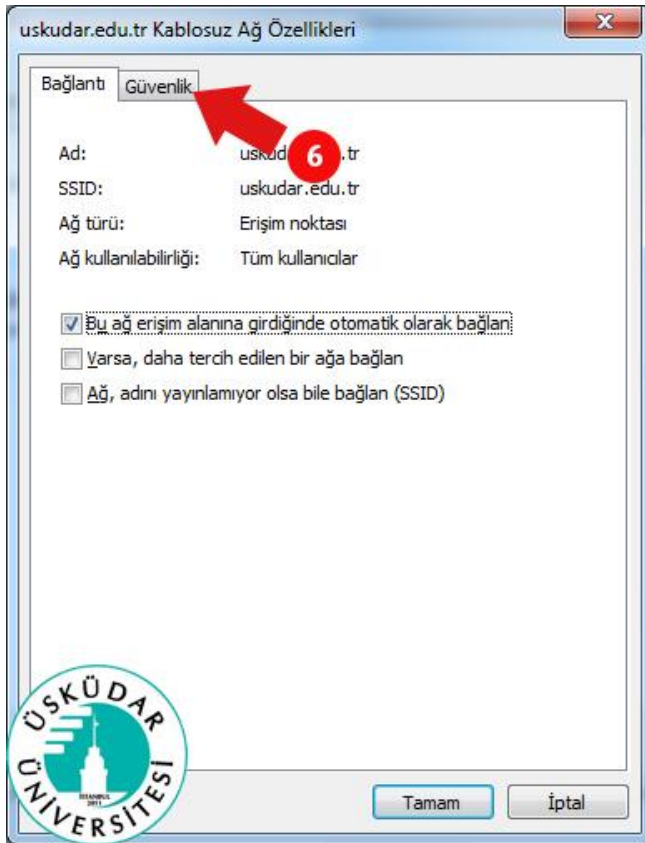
uskudar.edu.tr Kablosuz Ağ Özellikleri

Bağlantı Güvenlik

6

Ad: uskud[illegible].tr
SSID: uskudar.edu.tr
Ağ türü: Erişim noktası
Ağ kullanılabilirliği: Tüm kullanıcılar

Bu ağ erişim alanına girdiğinde otomatik olarak bağlan
Varsa, daha tercih edilen bir ağa bağlan
Ağ, adını yayınlamıyor olsa bile bağlan (SSID)

ÜSKÜDAR ÜNİVERSİTESİ
İSTANBUL 2011

Tamam İptal